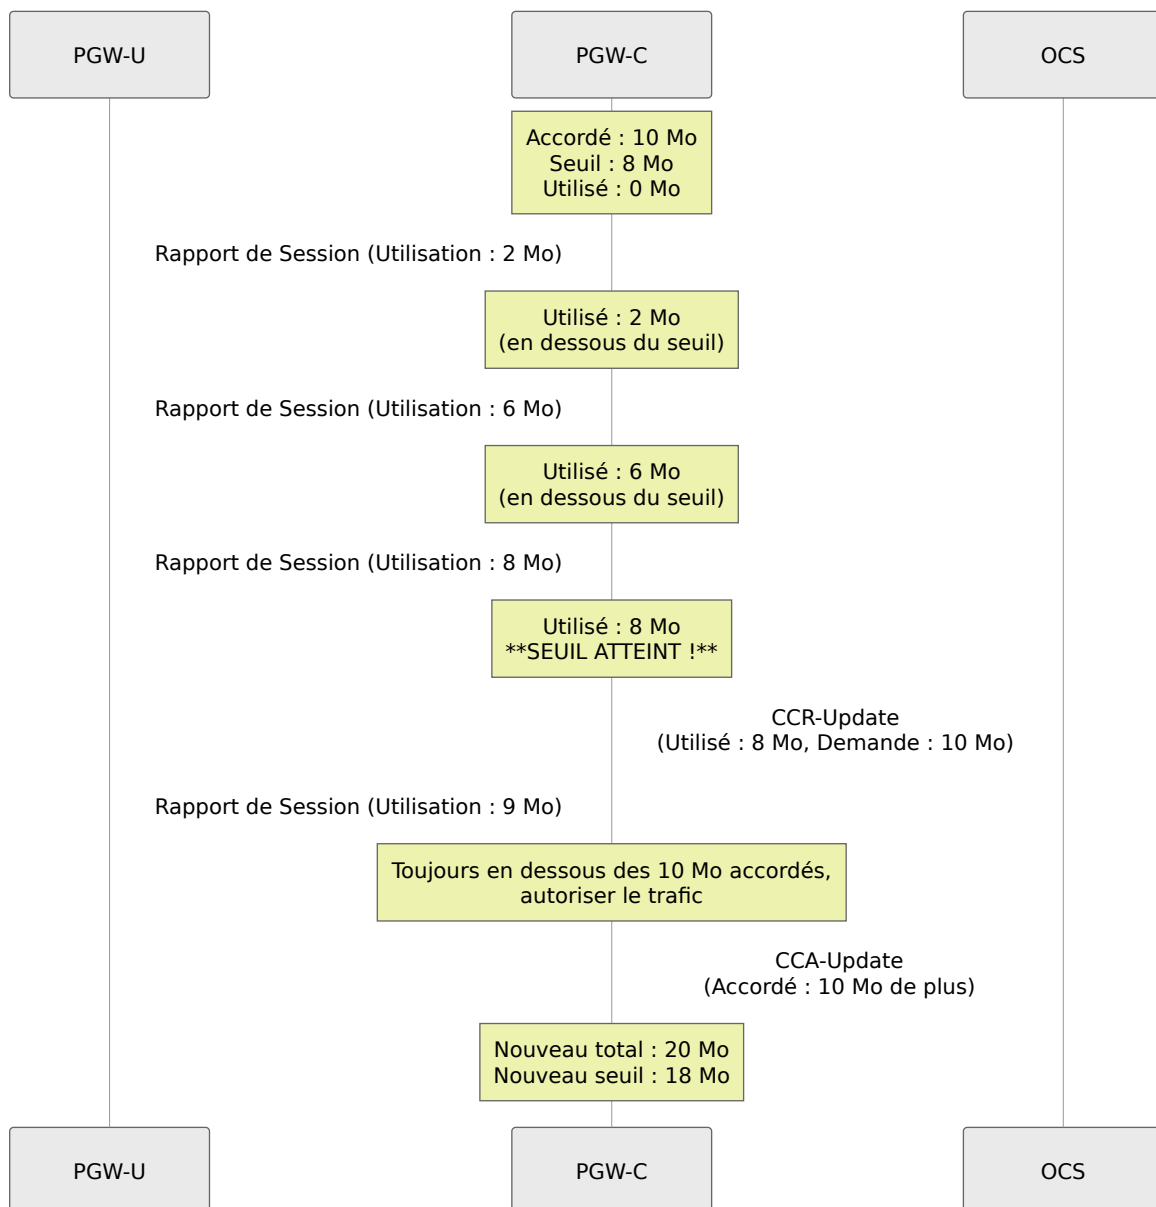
PGW-U

PGW-C

OCS

Accordé : 10 Mo
Seuil : 8 Mo
Utilisé : 0 Mo

Rapport de Session (Utilisation : 2 Mo)

Utilisé : 2 Mo
(en dessous du seuil)

Rapport de Session (Utilisation : 6 Mo)

Utilisé : 6 Mo
(en dessous du seuil)

Rapport de Session (Utilisation : 8 Mo)

Utilisé : 8 Mo
**SEUIL ATTEINT !**

CCR-Update
(Utilisé : 8 Mo, Demande : 10 Mo)

Rapport de Session (Utilisation : 9 Mo)

Toujours en dessous des 10 Mo accordés, autoriser le trafic

CCA-Update
(Accordé : 10 Mo de plus)

Nouveau total : 20 Mo
Nouveau seuil : 18 Mo

PGW-U

PGW-C

OCS